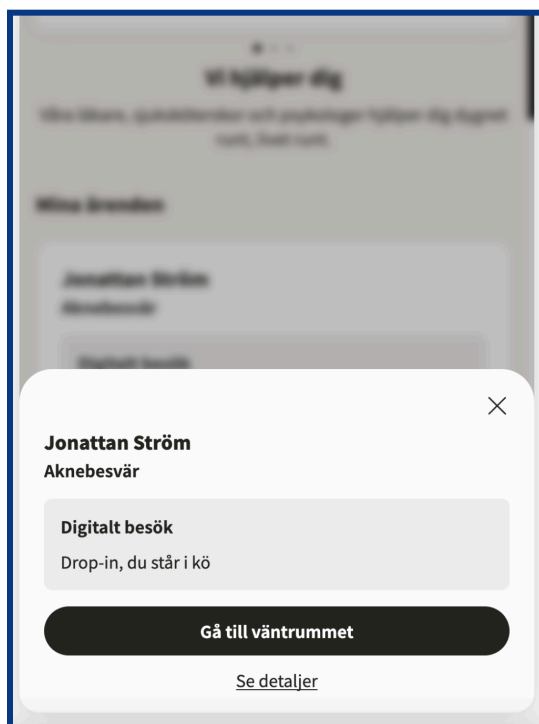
Vi hjälper dig

Våra läkare, sjuksköterskor och psykologer hjälper dig dygnet runt, året runt.

Mina ärenden

Jonattan Ström
Aknebesvär

Digitalt besök

Jonattan Ström
Aknebesvär

Digitalt besök
Drop-in, du står i kö

Gå till väntrummet

Se detaljer